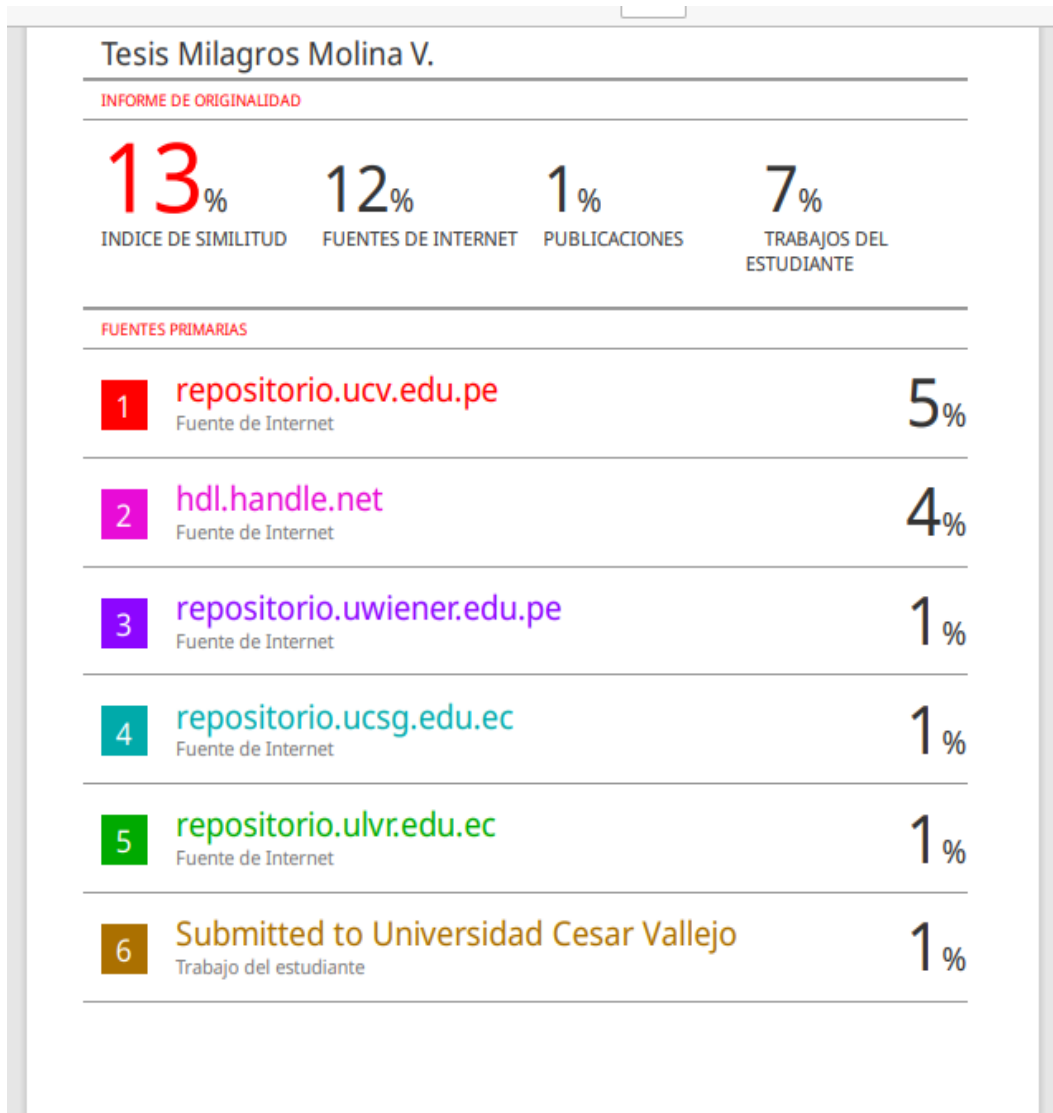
Tesis Milagros Molina V.

INFORME DE ORIGINALIDAD

| 13% | 12% | 1% | 7% |
|---|---|---|---|
| INDICE DE SIMILITUD | FUENTES DE INTERNET | PUBLICACIONES | TRABAJOS DEL ESTUDIANTE |

FUENTES PRIMARIAS

| | | |
|---|---|---|
| 1 | repositorio.ucv.edu.pe<br>Fuente de Internet | 5% |
| 2 | hdl.handle.net<br>Fuente de Internet | 4% |
| 3 | repositorio.uwiener.edu.pe<br>Fuente de Internet | 1% |
| 4 | repositorio.ucsg.edu.ec<br>Fuente de Internet | 1% |
| 5 | repositorio.ulvr.edu.ec<br>Fuente de Internet | 1% |
| 6 | Submitted to Universidad Cesar Vallejo<br>Trabajo del estudiante | 1% |